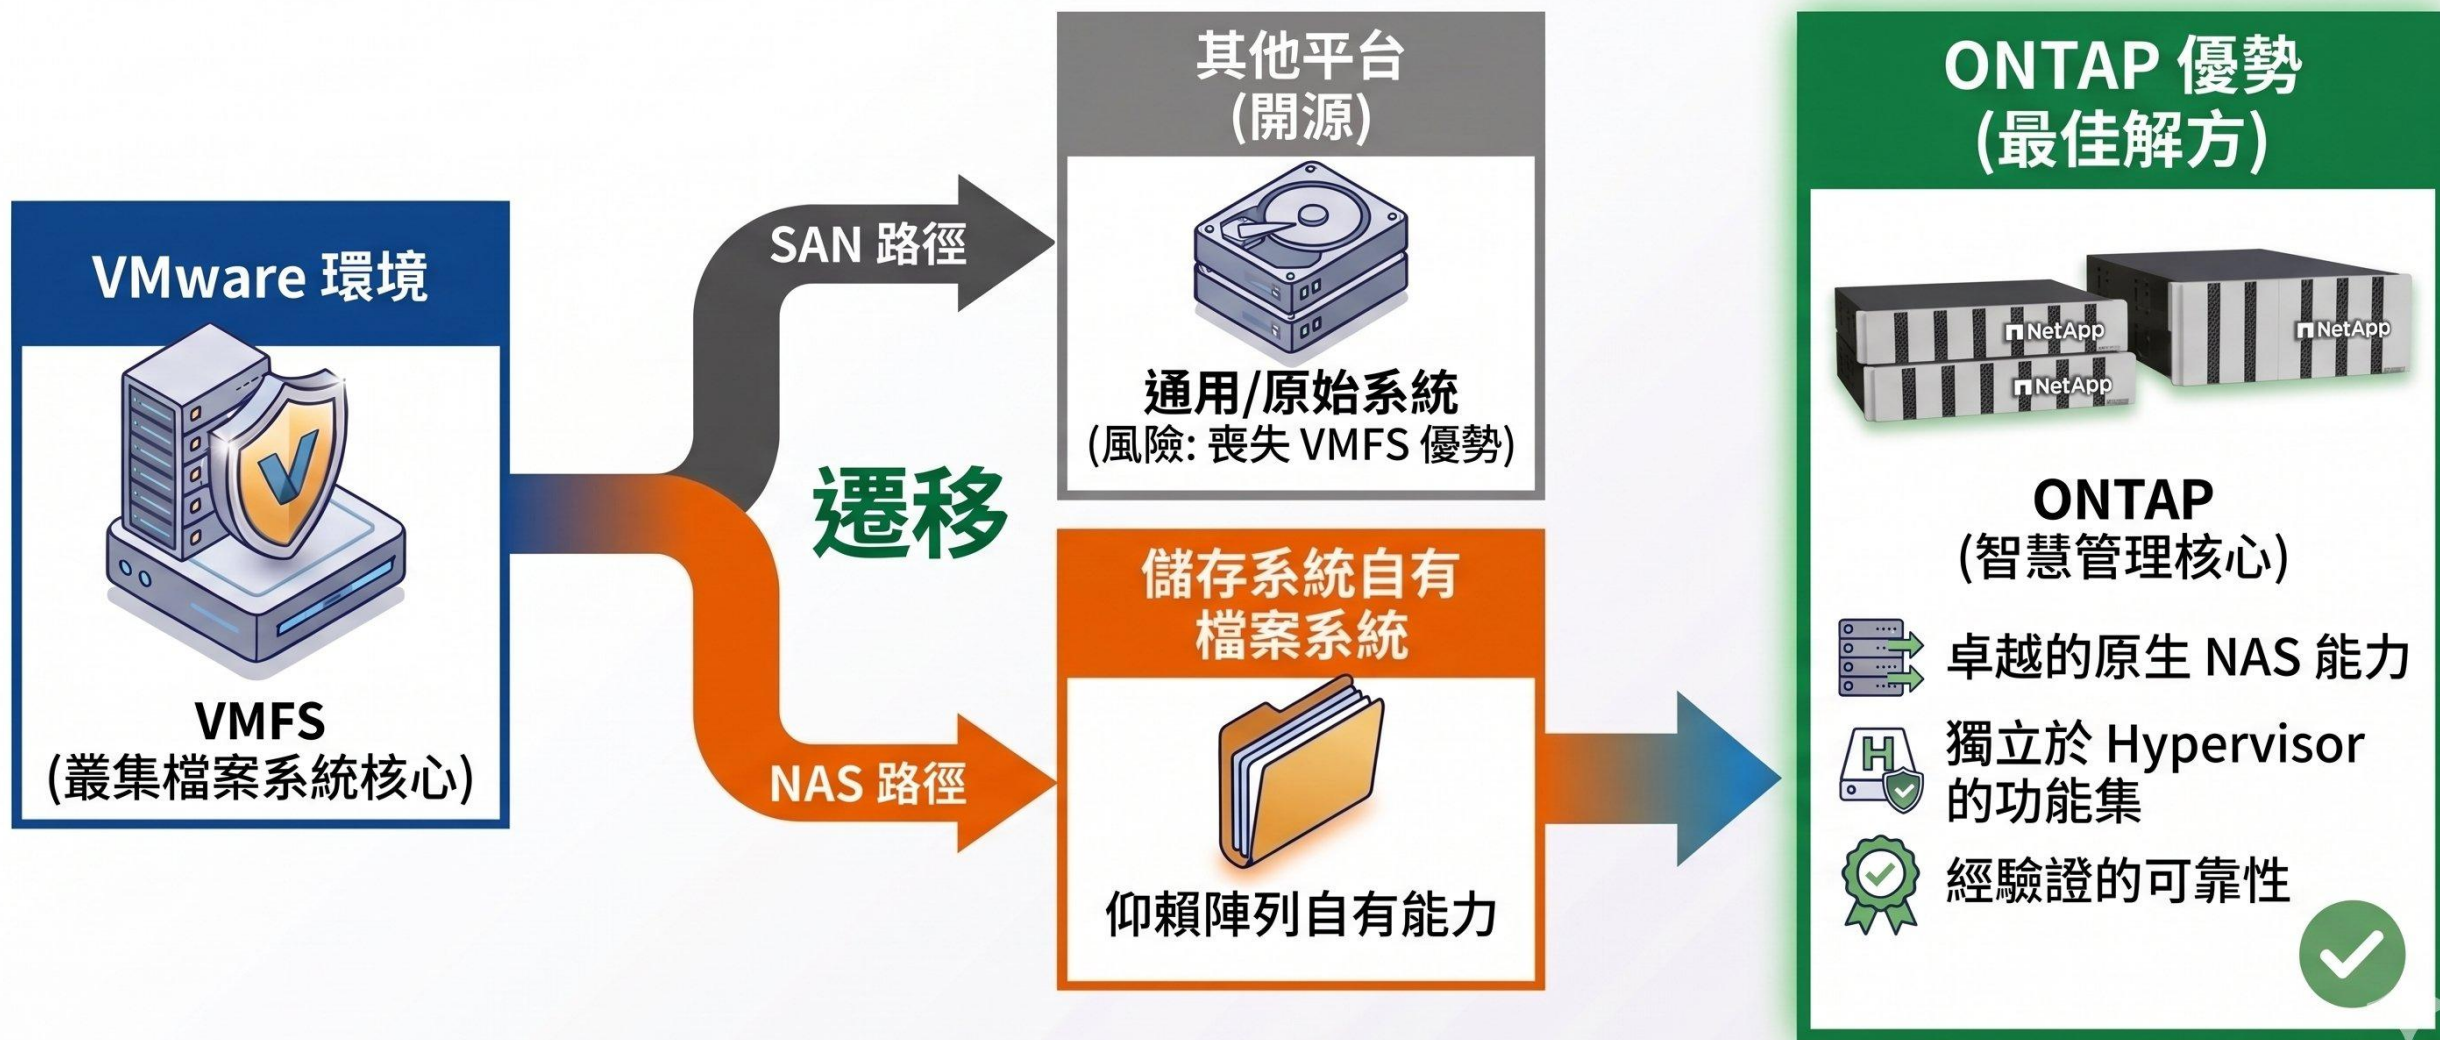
VMware 環境

VMFS
(叢集檔案系統核心)

SAN 路徑

遷移

NAS 路徑

其他平台
(開源)

通用/原始系統
(風險: 喪失 VMFS 優勢)

儲存系統自有
檔案系統

仰賴陣列自有能力

ONTAP 優勢
(最佳解方)

NetApp
NetApp
NetApp

ONTAP
(智慧管理核心)

卓越的原生 NAS 能力

獨立於 Hypervisor 的功能集

經驗證的可靠性